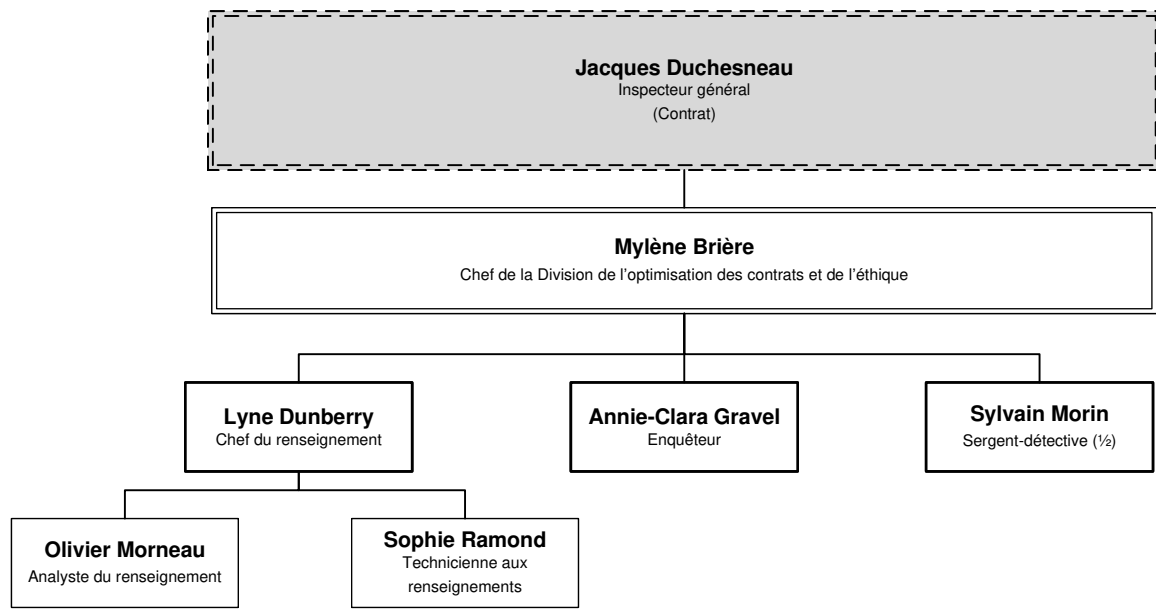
Jacques Duchesneau
Inspecteur général
(Contrat)

Mylène Brière
Chef de la Division de l'optimisation des contrats et de l'éthique

Lyne Dunberry
Chef du renseignement

Annie-Clara Gravel
Enquêteur

Sylvain Morin
Sergent-détective (½)

Olivier Morneau
Analyste du renseignement

Sophie Ramond
Technicienne aux renseignements